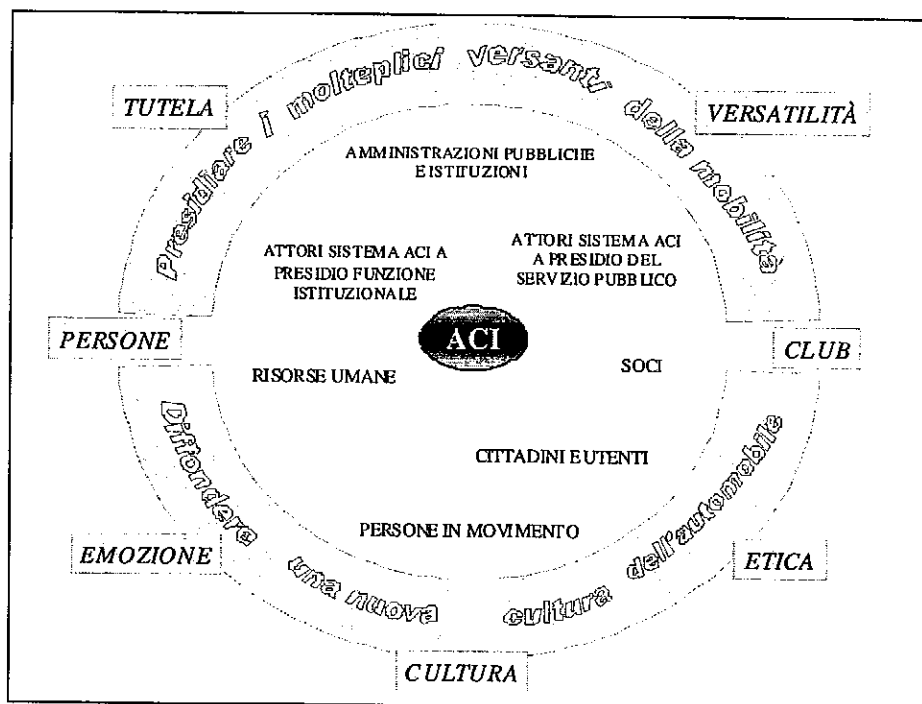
TUTELA

Presidiare i molteplici versanti della mobilità

VERSATILITÀ

AMMINISTRAZIONI PUBBLICHE E ISTITUZIONI

ATTORI SISTEMA ACI A PRESIDIO FUNZIONE ISTITUZIONALE

ATTORI SISTEMA ACI A PRESIDIO DEL SERVIZIO PUBBLICO

PERSONE

ACI

CLUB

RISORSE UMANE

SOCI

CITTADINI E UTENTI

PERSONE IN MOVIMENTO

Diffondere una nuova cultura dell'automobile

EMOZIONE

ETICA

CULTURA